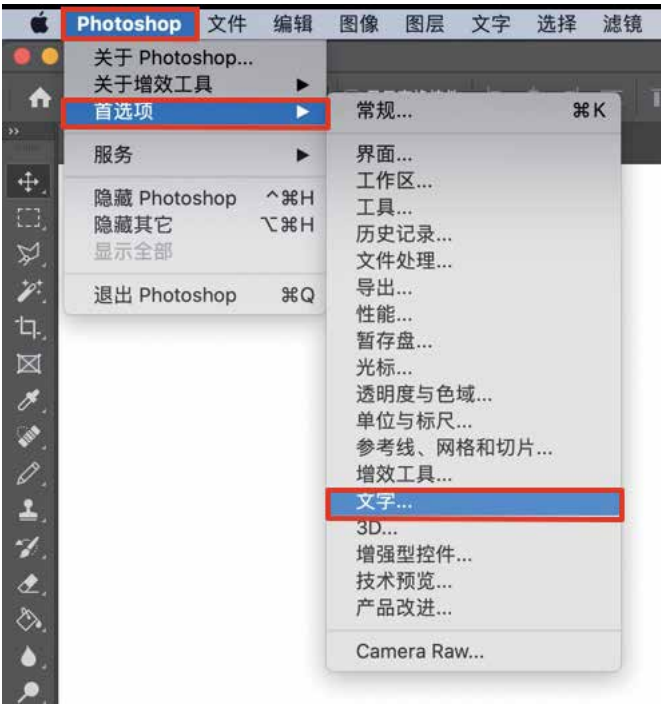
Photoshop 文件 编辑 图像 图层 文字 选择 滤镜

关于 Photoshop...
关于增效工具 ▶
首选项 ▶

服务 ▶

隐藏 Photoshop ^⌘H
隐藏其它 ⌥⌘H
显示全部

退出 Photoshop ⌘Q

常规... ⌘K

界面...
工作区...
工具...
历史记录...
文件处理...
导出...
性能...
暂存盘...
光标...
透明度与色域...
单位与标尺...
参考线、网格和切片...
增效工具...
文字...
3D...
增强型控件...
技术预览...
产品改进...

Camera Raw...